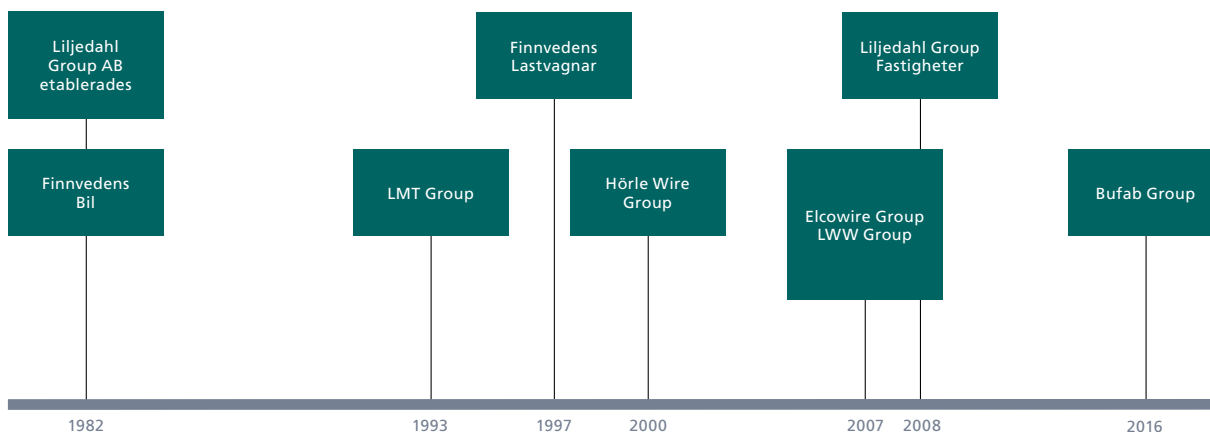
Liljedahl Group AB etablerades

Finnvedens Bil

LMT Group

Finnvedens Lastvagnar

Hörle Wire Group

Liljedahl Group Fastigheter

Elcowire Group LWW Group

Bufab Group

1982

1993

1997

2000

2007

2008

2016